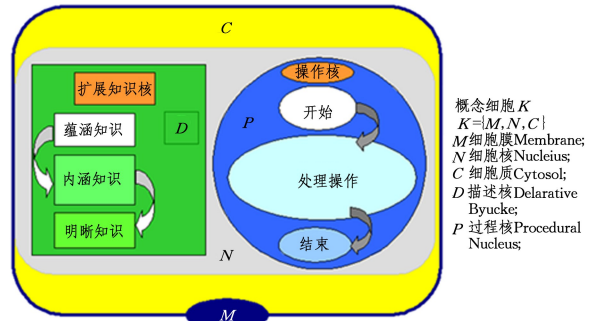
C

扩展知识核

D

蕴涵知识

内涵知识

明晰知识

操作核

P

开始

处理操作

结束

N

M

概念细胞$K$
$K=\{M,N,C\}$
$M$细胞膜Membrane;
$N$细胞核Nucleius;
$C$细胞质Cytosol;
$D$描述核Delarative Byucke;
$P$过程核Procedural Nucleus;